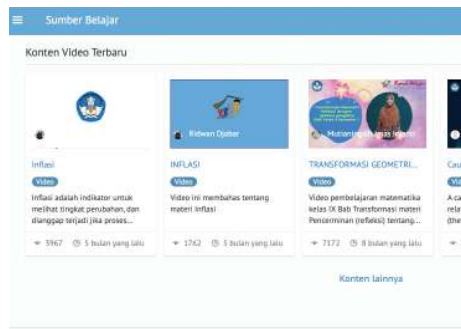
Sumber Belajar

Konten Video Terbaru

Inflasi
Video
Inflasi adalah indikator untuk melihat tingkat perubahan, dan dianggap terjadi jika proses...
3967 5 bulan yang lalu

Ridwan Djaber
INFLASI
Video
Video ini membahas tentang materi Inflasi
1762 5 bulan yang lalu

Mutiara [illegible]
TRANSFORMASI GEOMETRI...
Video
Video pembelajaran matematika kelas IX Bab Transformasi materi Pencerminan (refleksi) tentang...
7172 8 bulan yang lalu

Cau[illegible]
Vi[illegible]
A ca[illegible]
rela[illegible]
the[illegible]

Konten lainnya